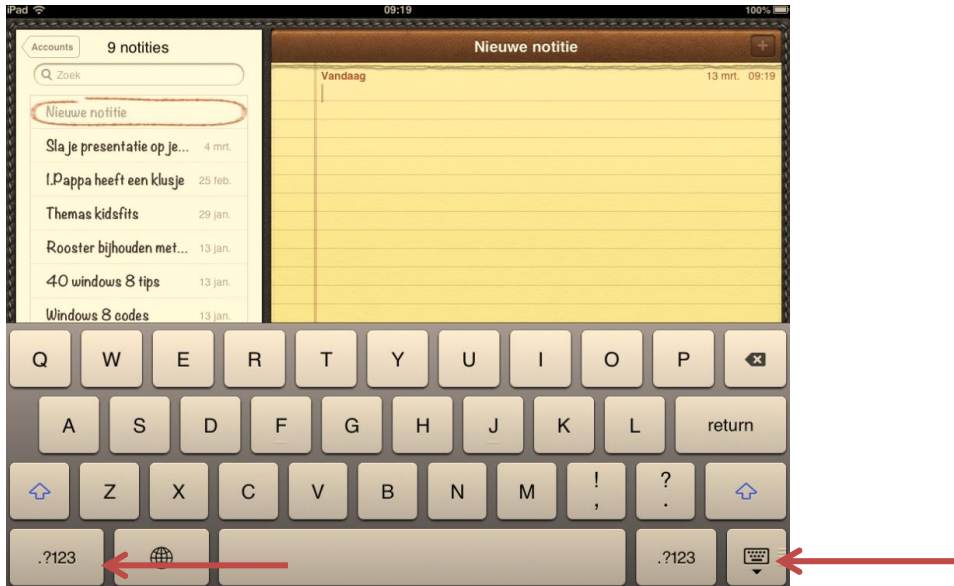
iPad 09:19 100%

Accounts 9 notities

Zoek

Nieuwe notitie

Sla je presentatie op je... 4 mrt.

l.Pappa heeft een klusje 25 feb.

Themas kidsfits 29 jan.

Rooster bijhouden met... 13 jan.

40 windows 8 tips 13 jan.

Windows 8 codes 13 jan.

Nieuwe notitie

+

Vandaag 13 mrt. 09:19

Q W E R T Y U I O P

A S D F G H J K L return

Z X C V B N M ! , ? .

.?123 .?123